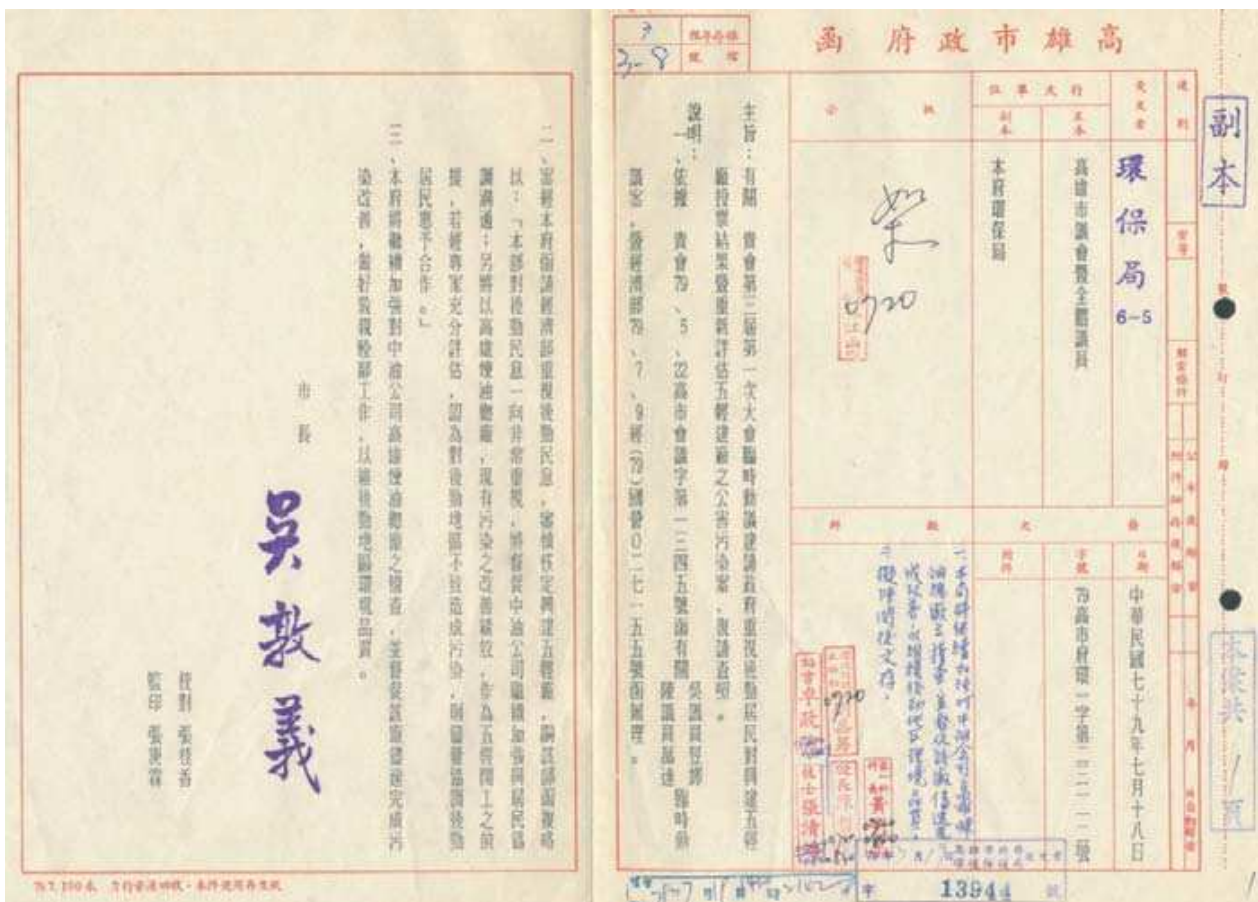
高雄市政府函

副本

受文者：環保局 6-5

行文單位
正本：高雄市議會暨全體議員
副本：本府環保局

發文
日期：中華民國七十九年七月十八日
字號：79高市府環一字第二二二一一發

主旨：有關貴會第三屆第一次大會臨時動議建請政府重視後勁居民對興建五輕廠投票結果並重新評估五輕建廠之公害污染案，復請查照。

說明：
一、依據貴會79、5、22高市會議字第一二三四五號函暨有關吳議員哲朗、陳議員春生、林議員壽山等聯名提案暨經濟部79、7、9經(79)國營○二七一五五號函辦理。

二、案經本府函請經濟部重視後勁民意，審慎研究興建五輕廠，嗣該部函復略以：「本部對後勁民意一向非常重視，將督促中油公司繼續加強與居民協調溝通；另將以高雄煉油總廠，現有污染之改善績效，作為五輕開工之前提，若經專家充分評估，認為對後勁地區不致造成污染，則需要請後勁居民惠予合作。」

三、本府將繼續加強對中油公司高雄煉油總廠之稽查，並督促該廠儘速完成污染改善，做好敦親睦鄰工作，以維後勁地區環境品質。

市長 吳敦義

校對 張佳香
監印 張美齡

13944